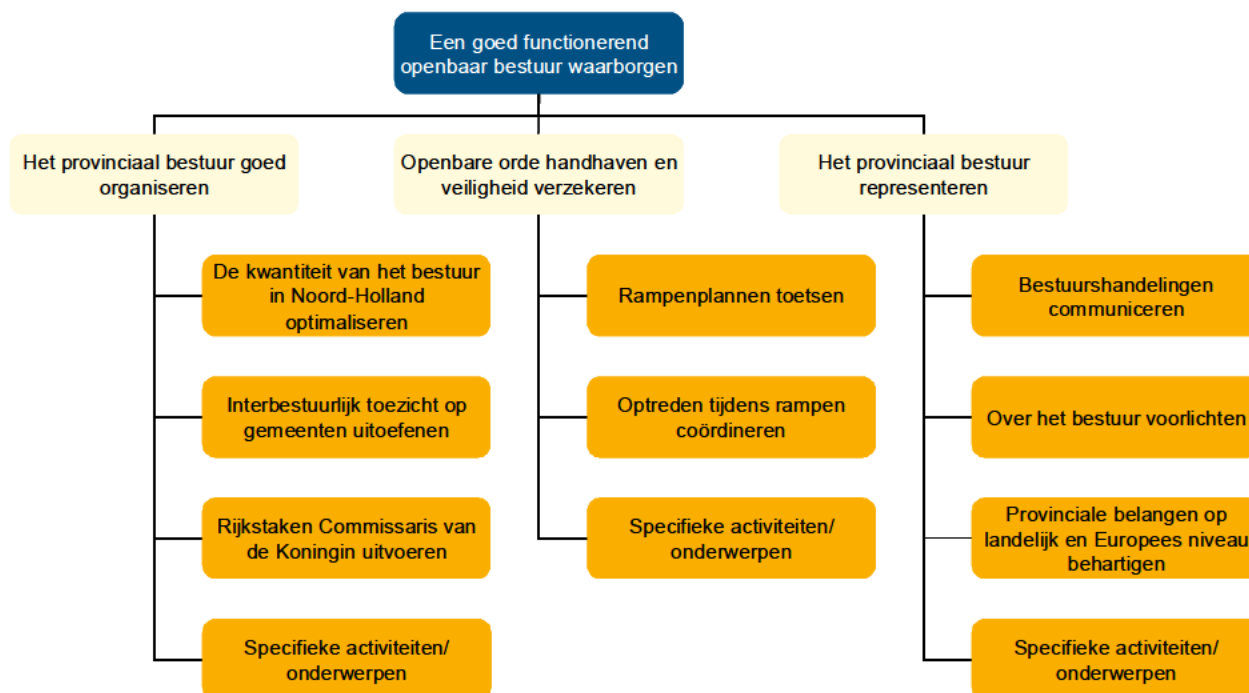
Een goed functionerend openbaar bestuur waarborgen

Het provinciaal bestuur goed organiseren

De kwantiteit van het bestuur in Noord-Holland optimaliseren

Interbestuurlijk toezicht op gemeenten uitoefenen

Rijkstaken Commissaris van de Koningin uitvoeren

Specifieke activiteiten/ onderwerpen

Openbare orde handhaven en veiligheid verzekeren

Rampenplannen toetsen

Optreden tijdens rampen coördineren

Specifieke activiteiten/ onderwerpen

Het provinciaal bestuur representeren

Bestuurshandelingen communiceren

Over het bestuur voorlichten

Provinciale belangen op landelijk en Europees niveau behartigen

Specifieke activiteiten/ onderwerpen